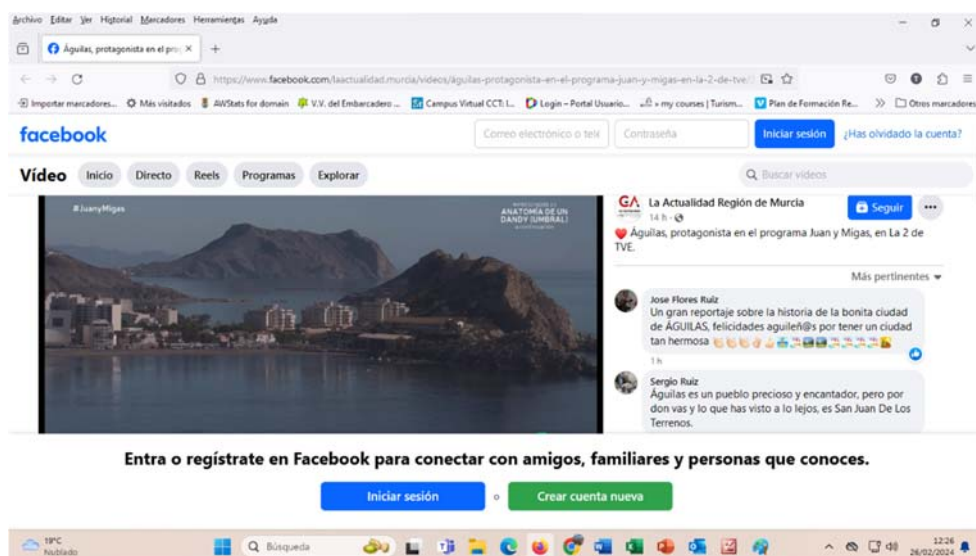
Archivo Editar Ver Historial Marcadores Herramientas Ayuda

Águilas, protagonista en el pro ×   +

https://www.facebook.com/laactualidad.murcia/videos/águilas-protagonista-en-el-programa-juan-y-migas-en-la-2-de-tve/

Importar marcadores... Más visitados AWStats for domain V.V. del Embarcadero ... Campus Virtual CCT: I... Login – Portal Usuario... » my courses | Turism... Plan de Formación Re... Otros marcadores

facebook   Correo electrónico o telé   Contraseña   Iniciar sesión   ¿Has olvidado la cuenta?

Vídeo   Inicio   Directo   Reels   Programas   Explorar   Buscar vídeos

#JuanyMigas

ANATOMÍA DE UN DANDY (UMBRAL)

La Actualidad Región de Murcia
14 h ·
Seguir

❤️ Águilas, protagonista en el programa Juan y Migas, en La 2 de TVE.

Más pertinentes

Jose Flores Ruiz
Un gran reportaje sobre la historia de la bonita ciudad de ÁGUILAS, felicidades aguileñ@s por tener un ciudad tan hermosa
1 h

Sergio Ruiz
Águilas es un pueblo precioso y encantador, pero por don vas y lo que has visto a lo lejos, es San Juan De Los Terrenos.

Entra o regístrate en Facebook para conectar con amigos, familiares y personas que conoces.

Iniciar sesión   o   Crear cuenta nueva

19°C
Nublado
Búsqueda
12:26
26/02/2024